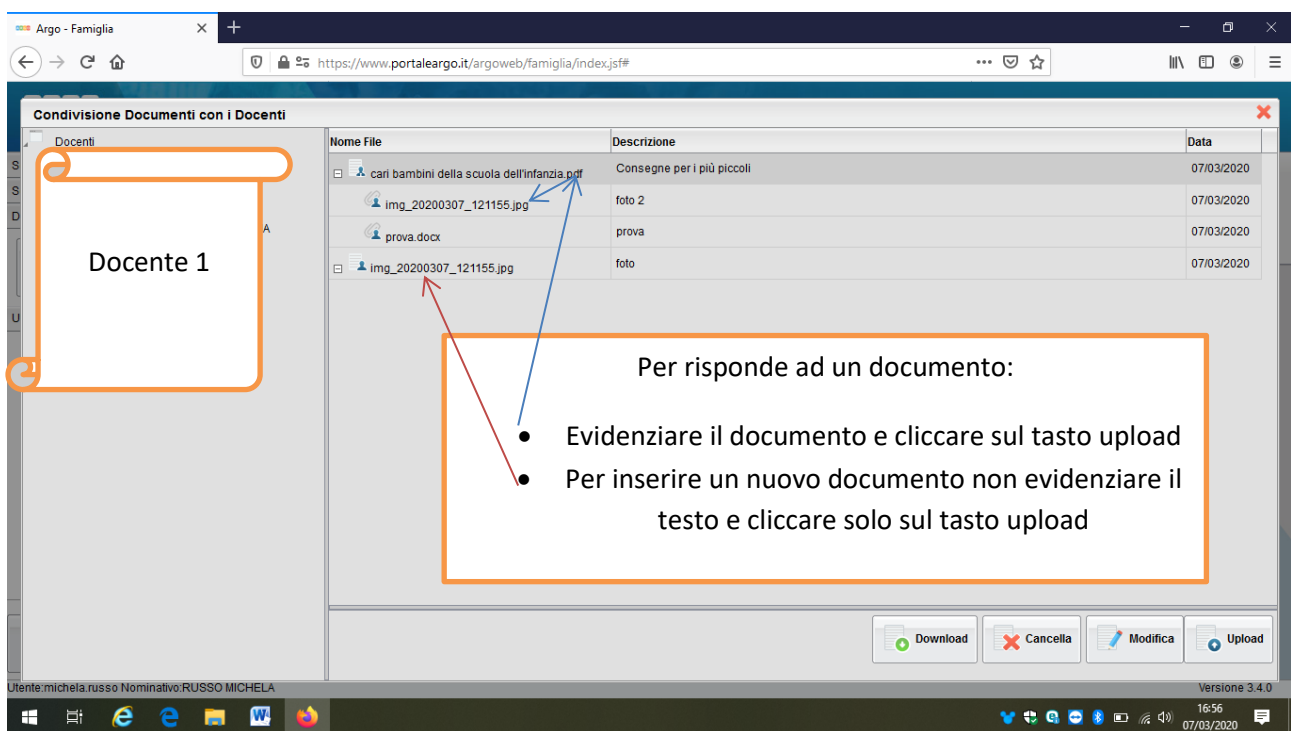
Argo - Famiglia

https://www.portaleargo.it/argoweb/famiglia/index.jsf#

Condivisione Documenti con i Docenti

Docenti

Docente 1

A

| Nome File | Descrizione | Data |
|---|---|---|
| cari bambini della scuola dell'infanzia.pdf | Consegne per i più piccoli | 07/03/2020 |
| img_20200307_121155.jpg | foto 2 | 07/03/2020 |
| prova.docx | prova | 07/03/2020 |
| img_20200307_121155.jpg | foto | 07/03/2020 |

Per risponde ad un documento:

- Evidenziare il documento e cliccare sul tasto upload
- Per inserire un nuovo documento non evidenziare il testo e cliccare solo sul tasto upload

Download
Cancella
Modifica
Upload

Utente:michela.russo Nominativo:RUSSO MICHELA

Versione 3.4.0

16:56
07/03/2020